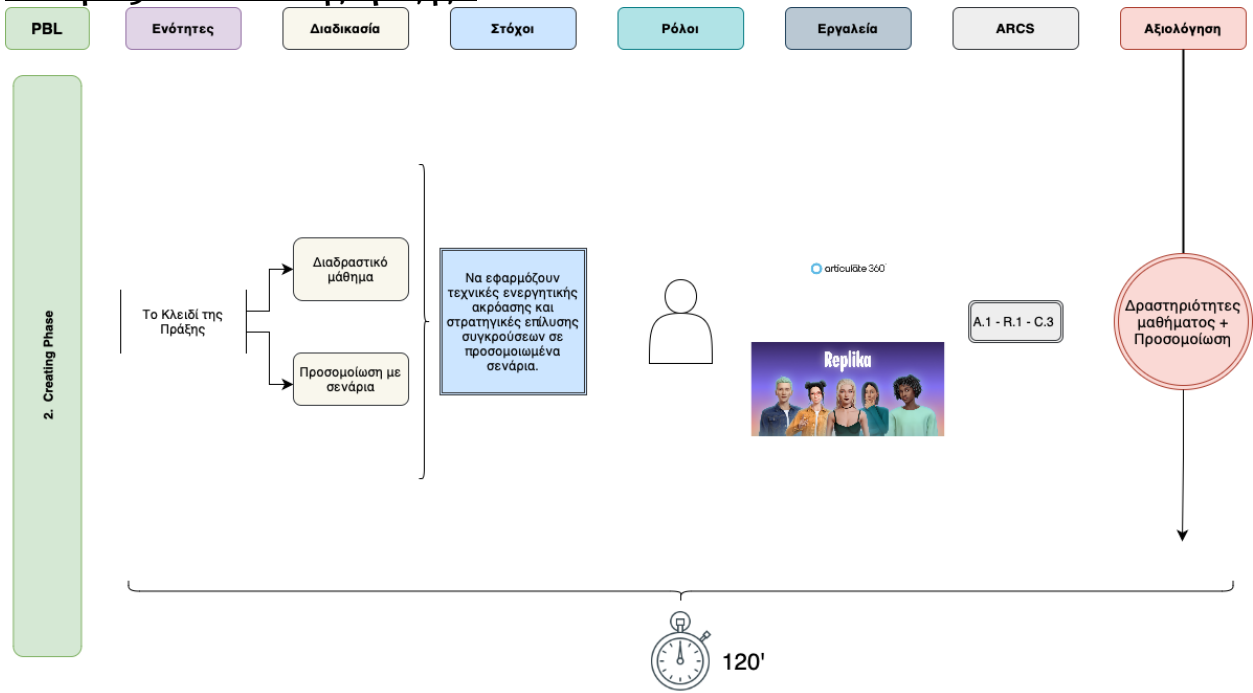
PBL

Ενότητες

Διαδικασία

Στόχοι

Ρόλοι

Εργαλεία

ARCS

Αξιολόγηση

2. Creating Phase

Το Κλειδί της Πράξης

Διαδραστικό μάθημα

Προσομοίωση με σενάρια

Να εφαρμόζουν τεχνικές ενεργητικής ακρόασης και στρατηγικές επίλυσης συγκρούσεων σε προσομοιωμένα σενάρια.

articulate 360

Replika

A.1 - R.1 - C.3

Δραστηριότητες μαθήματος + Προσομοίωση

120'